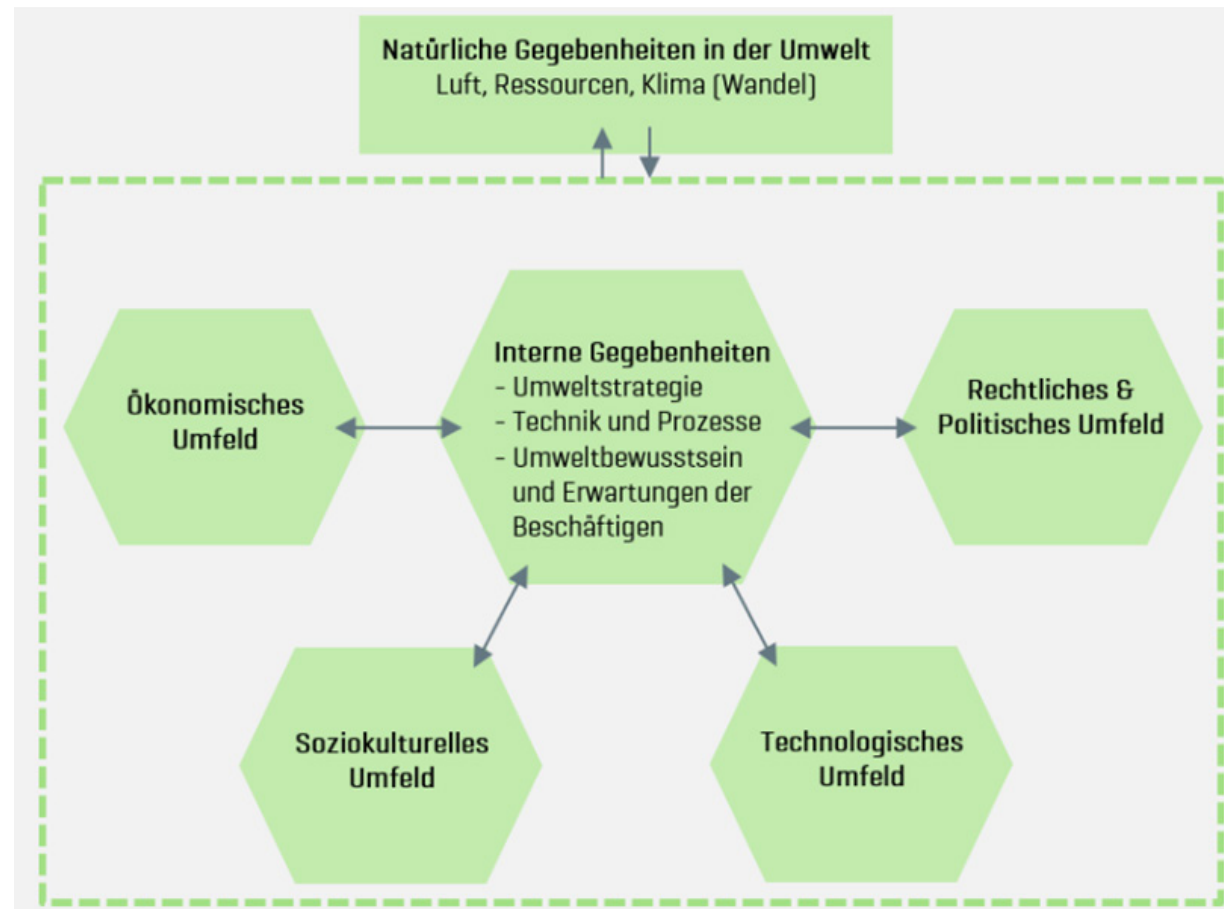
Natürliche Gegebenheiten in der Umwelt
Luft, Ressourcen, Klima (Wandel)

Ökonomisches Umfeld

Interne Gegebenheiten
- Umweltstrategie
- Technik und Prozesse
- Umweltbewusstsein und Erwartungen der Beschäftigen

Rechtliches & Politisches Umfeld

Soziokulturelles Umfeld

Technologisches Umfeld